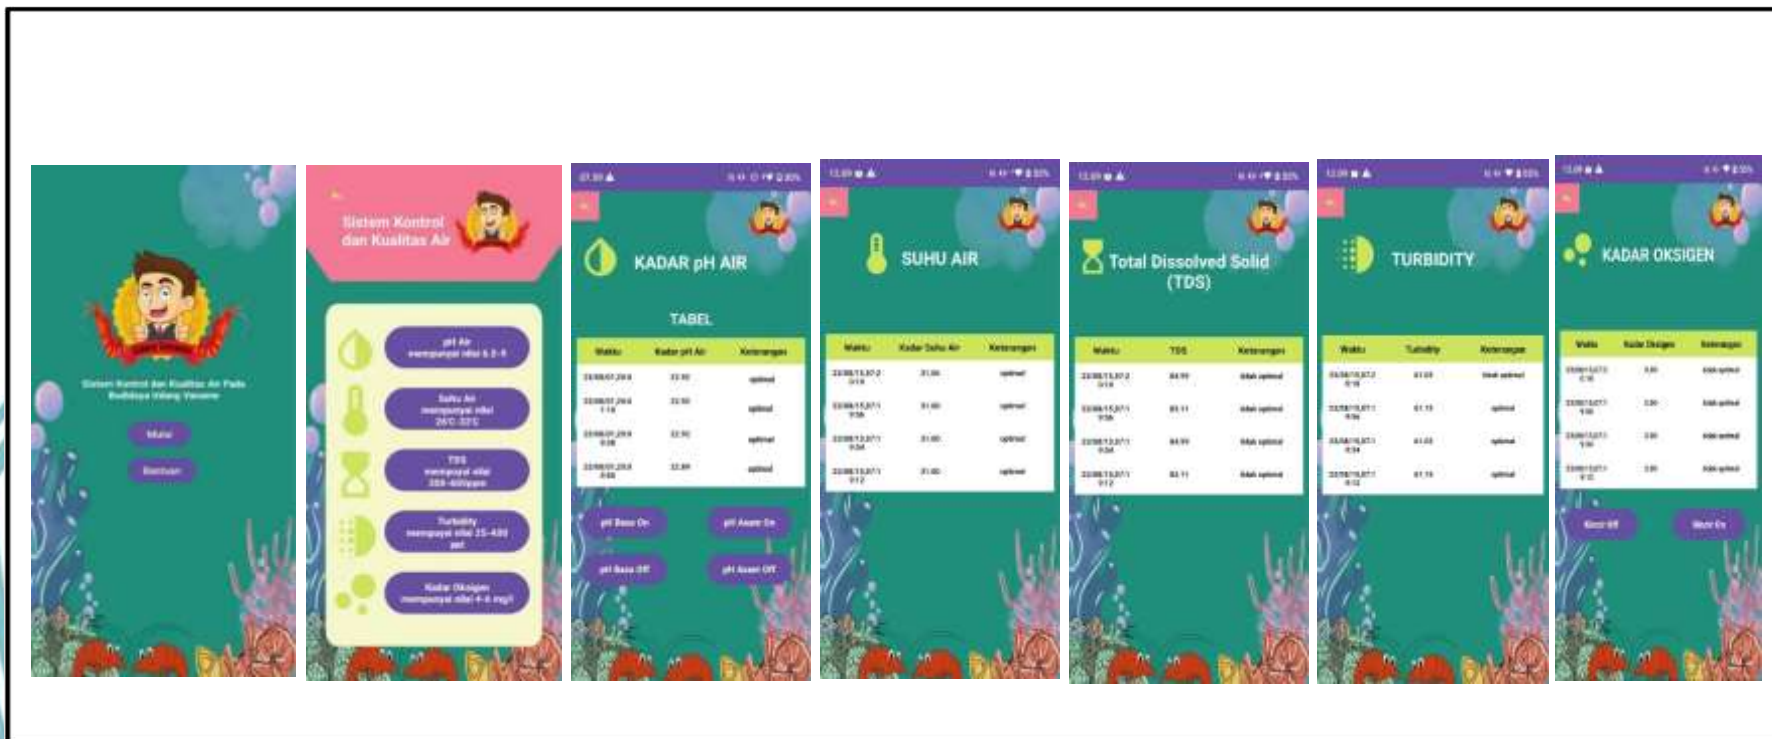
Sistem Kontrol dan Kualitas Air Pada Budidaya Udang Vaname

Mulai

Bantuan

Sistem Kontrol dan Kualitas Air

pH Air mempunyai nilai 6.5-9

Suhu Air mempunyai nilai 26C-32C

TDS mempunyai nilai 350-400ppm

Turbidity mempunyai nilai 25-400 ntt

Kadar Oksigen mempunyai nilai 4-6 mg/l

KADAR pH AIR

TABEL

| Waktu | Kadar pH Air | Keterangan |
|---|---|---|
| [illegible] | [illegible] | optimal |
| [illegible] | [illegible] | optimal |
| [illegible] | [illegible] | optimal |
| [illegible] | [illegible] | optimal |

pH Basa On

pH Asam On

pH Basa Off

pH Asam Off

SUHU AIR

| Waktu | Kadar Suhu Air | Keterangan |
|---|---|---|
| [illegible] | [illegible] | optimal |
| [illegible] | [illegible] | optimal |
| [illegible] | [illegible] | optimal |
| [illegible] | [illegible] | optimal |

Total Dissolved Solid (TDS)

| Waktu | TDS | Keterangan |
|---|---|---|
| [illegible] | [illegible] | tidak optimal |
| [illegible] | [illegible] | tidak optimal |
| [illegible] | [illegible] | tidak optimal |
| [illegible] | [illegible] | tidak optimal |

TURBIDITY

| Waktu | Turbidity | Keterangan |
|---|---|---|
| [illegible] | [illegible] | tidak optimal |
| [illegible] | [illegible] | optimal |
| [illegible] | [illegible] | optimal |
| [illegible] | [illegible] | optimal |

KADAR OKSIGEN

| Waktu | Kadar Oksigen | Keterangan |
|---|---|---|
| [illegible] | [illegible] | tidak optimal |
| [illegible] | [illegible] | tidak optimal |
| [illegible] | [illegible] | tidak optimal |
| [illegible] | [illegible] | tidak optimal |

Kincir Off

Kincir On